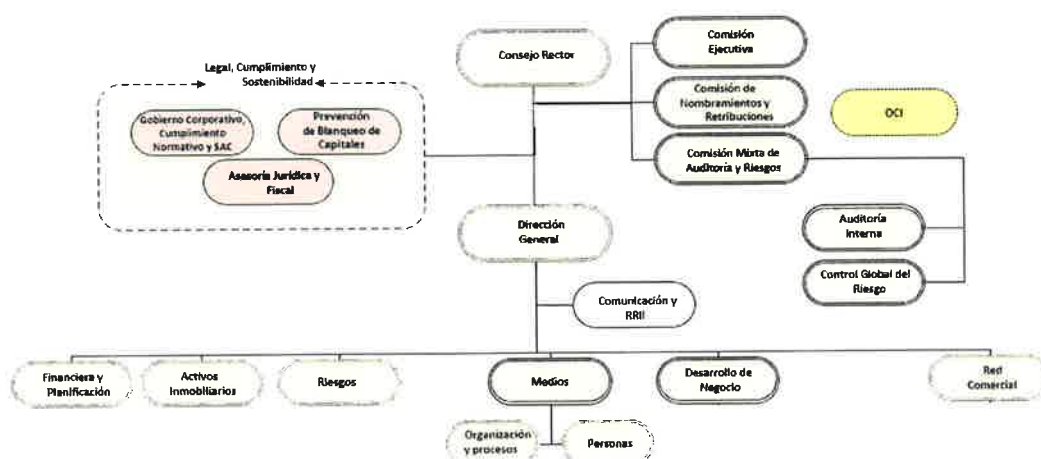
Consejo Rector

Comisión Ejecutiva

Comisión de Nombramientos y Retribuciones

Comisión Mixta de Auditoría y Riesgos

OCI

Legal, Cumplimiento y Sostenibilidad

Gobierno Corporativo, Cumplimiento Normativo y SAC

Prevención de Blanqueo de Capitales

Asesoría Jurídica y Fiscal

Dirección General

Auditoría Interna

Control Global del Riesgo

Comunicación y RRII

Financiera y Planificación

Activos Inmobiliarios

Riesgos

Medios

Desarrollo de Negocio

Red Comercial

Organización y procesos

Personas